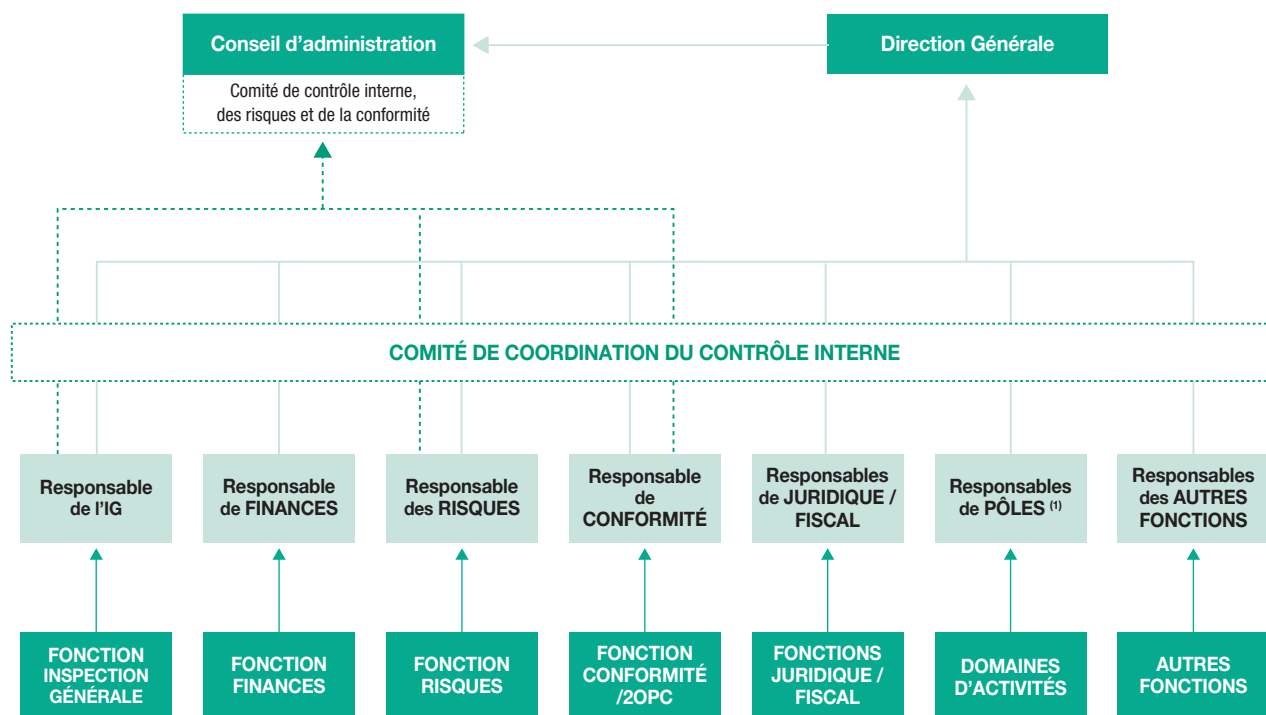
Conseil d'administration

Comité de contrôle interne, des risques et de la conformité

Direction Générale

COMITÉ DE COORDINATION DU CONTRÔLE INTERNE

Responsable de l'IG

Responsable de FINANCES

Responsable des RISQUES

Responsable de CONFORMITÉ

Responsables de JURIDIQUE / FISCAL

Responsables de PÔLES $^{(1)}$

Responsables des AUTRES FONCTIONS

FONCTION INSPECTION GÉNÉRALE

FONCTION FINANCES

FONCTION RISQUES

FONCTION CONFORMITÉ /2OPC

FONCTIONS JURIDIQUE / FISCAL

DOMAINES D'ACTIVITÉS

AUTRES FONCTIONS